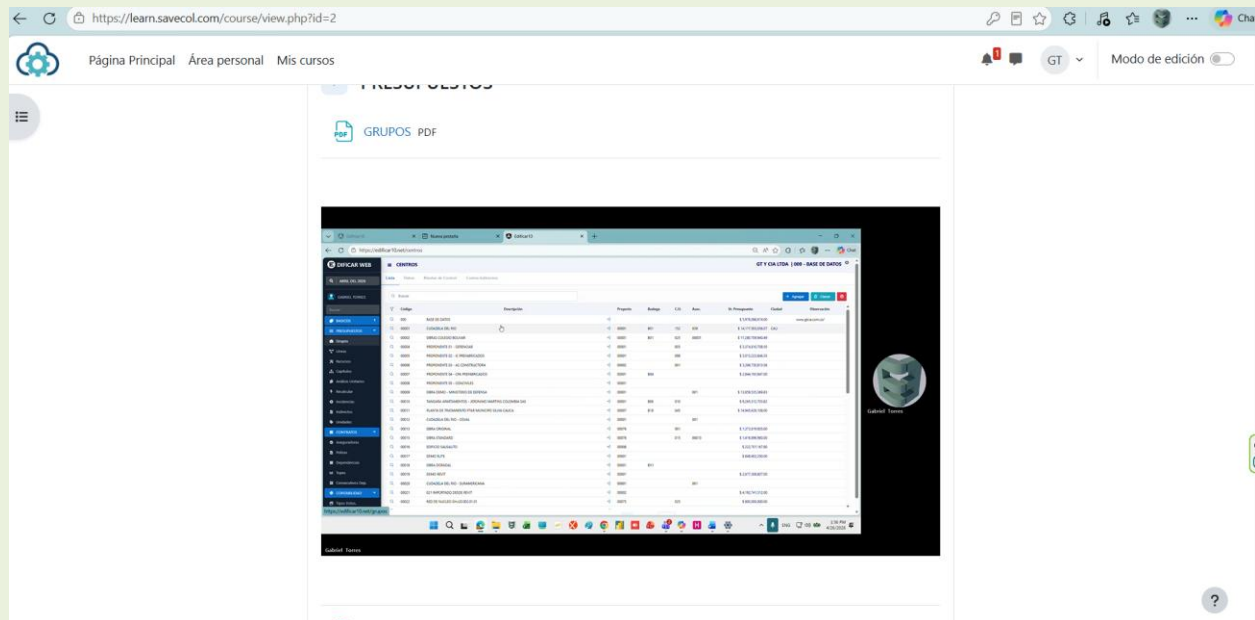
https://learn.savecol.com/course/view.php?id=2

Página Principal Área personal Mis cursos

GT

Modo de edición

PRESUPUESTOS

GRUPOS PDF

DIFICAR WEB

CENTROS

GT Y CIA LTDA | 000 - BASE DE DATOS

Código

Descripción

BASE DE DATOS

CIUDADELA DEL RIO

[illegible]

Gabriel Torres

Gabriel Torres

?